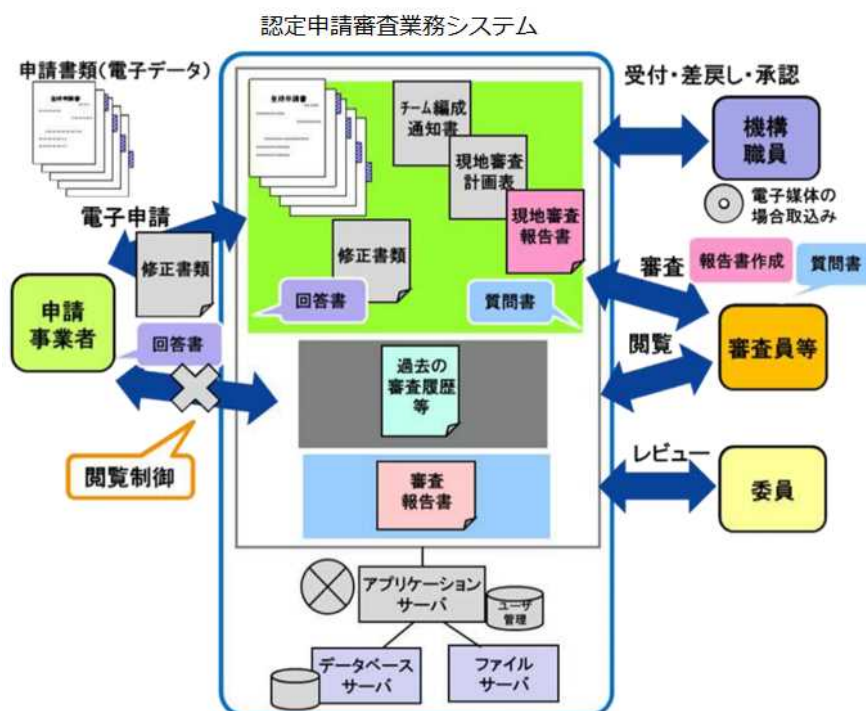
認定申請審査業務システム

申請書類(電子データ)

受付・差戻し・承認

チーム編成通知書

現地審査計画表

現地審査報告書

機構職員

電子媒体の場合取込み

電子申請

修正書類

修正書類

回答書

質問書

審査

報告書作成

質問書

申請事業者

回答書

閲覧

審査員等

過去の審査履歴等

閲覧制御

レビュー

審査報告書

委員

アプリケーションサーバ

ユーザ管理

データベースサーバ

ファイルサーバ